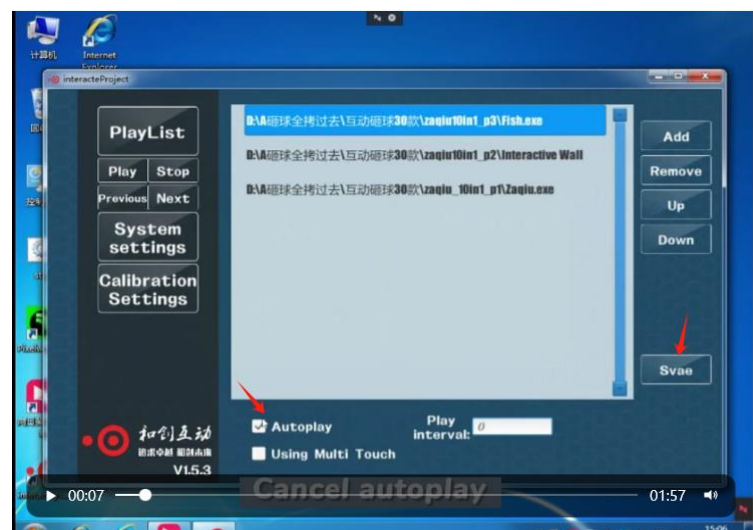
计算机

Internet Explorer

interacteProject

PlayList

Play

Stop

Previous

Next

System settings

Calibration Settings

D:\A砸球全拷过去\互动砸球30款\zaqiu10in1_p3\Fish.exe

D:\A砸球全拷过去\互动砸球30款\zaqiu10in1_p2\Interactive Wall

D:\A砸球全拷过去\互动砸球30款\zaqiu_10in1_p1\Zaqiu.exe

Add

Remove

Up

Down

Svae

Autoplay

Play interval:

0

Using Multi Touch

和创互动

V1.5.3

Cancel autoplay

00:07

01:57